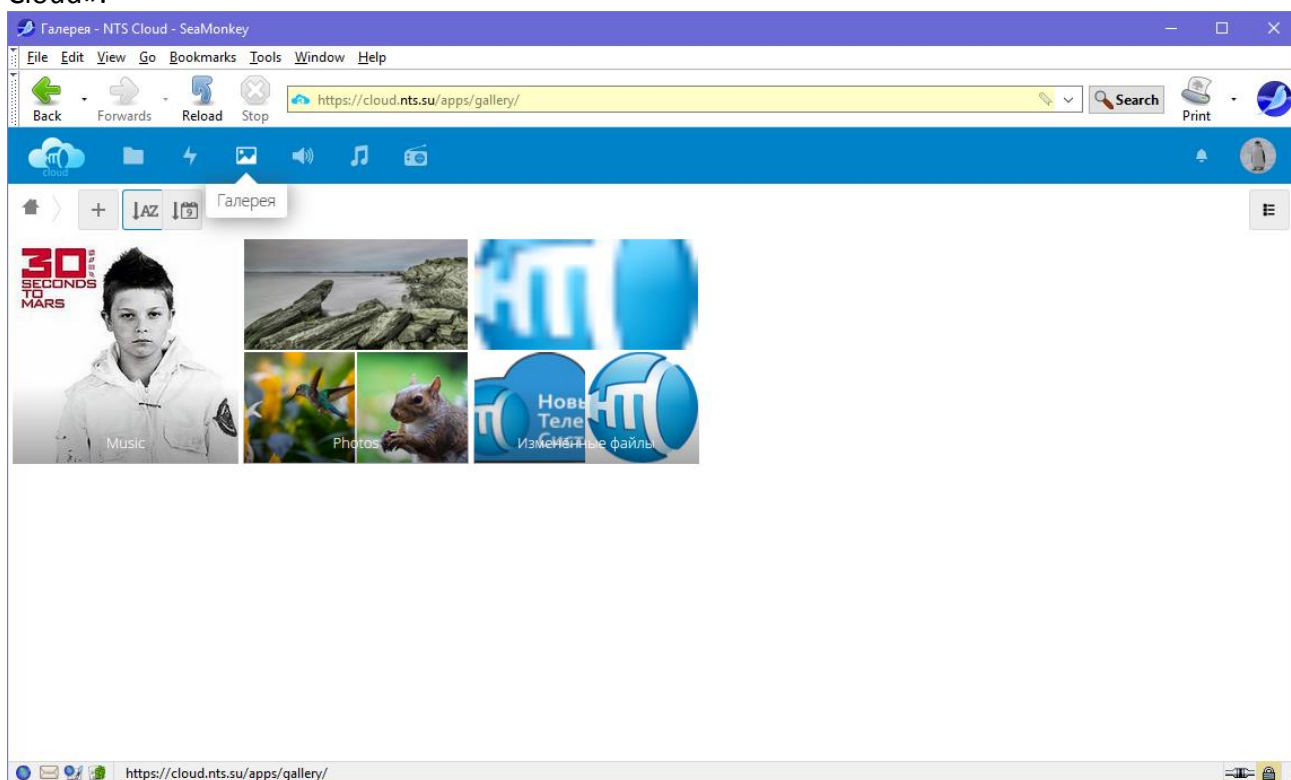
Cloud».

Галерея - NTS Cloud - SeaMonkey

File Edit View Go Bookmarks Tools Window Help

Back Forwards Reload Stop

https://cloud.nts.su/apps/gallery/

Search

Print

cloud

Галерея

AZ

30 SECONDS TO MARS

Music

Photos

Новы Теле

Измененные файлы

https://cloud.nts.su/apps/gallery/